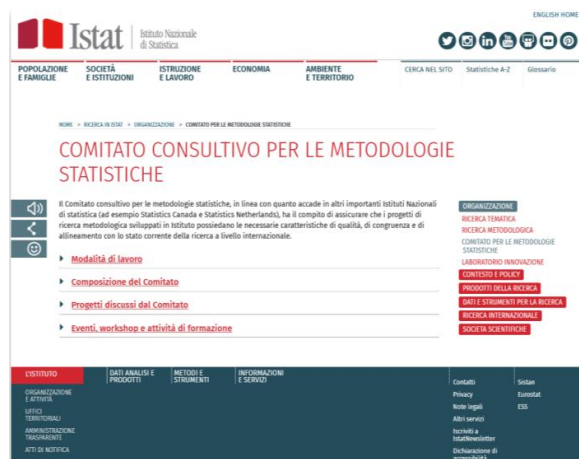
ENGLISH HOME

Istat | Istituto Nazionale di Statistica

POPOLAZIONE E FAMIGLIE | SOCIETÀ E ISTITUZIONI | ISTRUZIONE E LAVORO | ECONOMIA | AMBIENTE E TERRITORIO | CERCA NEL SITO | Statistiche A-Z | Glossario

HOME > RICERCA IN ISTAT > ORGANIZZAZIONE > COMITATO PER LE METODOLOGIE STATISTICHE

COMITATO CONSULTIVO PER LE METODOLOGIE STATISTICHE

Il Comitato consultivo per le metodologie statistiche, in linea con quanto accade in altri importanti Istituti Nazionali di statistica (ad esempio Statistics Canada e Statistics Netherlands), ha il compito di assicurare che i progetti di ricerca metodologica sviluppati in Istituto possiedano le necessarie caratteristiche di qualità, di congruenza e di allineamento con lo stato corrente della ricerca a livello internazionale.

Modalità di lavoro

Composizione del Comitato

Progetti discussi dal Comitato

Eventi, workshop e attività di formazione

ORGANIZZAZIONE
RICERCA TEMATICA
RICERCA METODOLOGICA
COMITATO PER LE METODOLOGIE STATISTICHE
LABORATORIO INNOVAZIONE
CONTESTO E POLICY
PRODOTTI DELLA RICERCA
DATI E STRUMENTI PER LA RICERCA
RICERCA INTERNAZIONALE
SOCIETÀ SCIENTIFICHE

L'ISTITUTO | DATI ANALISI E PRODOTTI | METODI E STRUMENTI | INFORMAZIONI E SERVIZI

ORGANIZZAZIONE E ATTIVITÀ
UFFICI TERRITORIALI
AMMINISTRAZIONE TRASPARENTE
ATTI DI NOTIFICA

Contatti
Privacy
Note legali
Altri servizi
Iscriviti a IstatNewsletter
Dichiarazione di accessibilità

Sistan
Eurostat
ESS